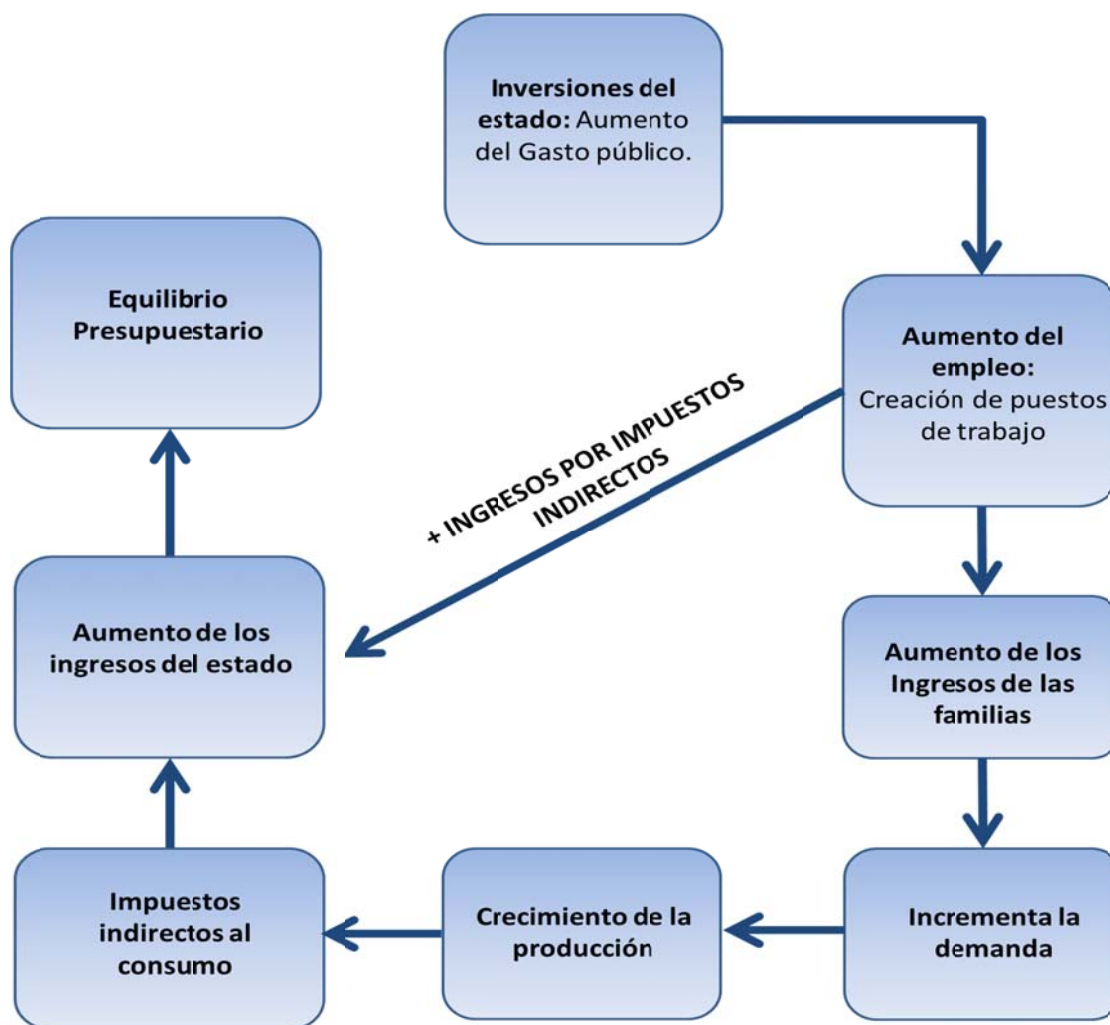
Inversiones del estado: Aumento del Gasto público.

Aumento del empleo: Creación de puestos de trabajo

Aumento de los Ingresos de las familias

Incrementa la demanda

Crecimiento de la producción

Impuestos indirectos al consumo

Aumento de los ingresos del estado

Equilibrio Presupuestario

+ INGRESOS POR IMPUESTOS INDIRECTOS